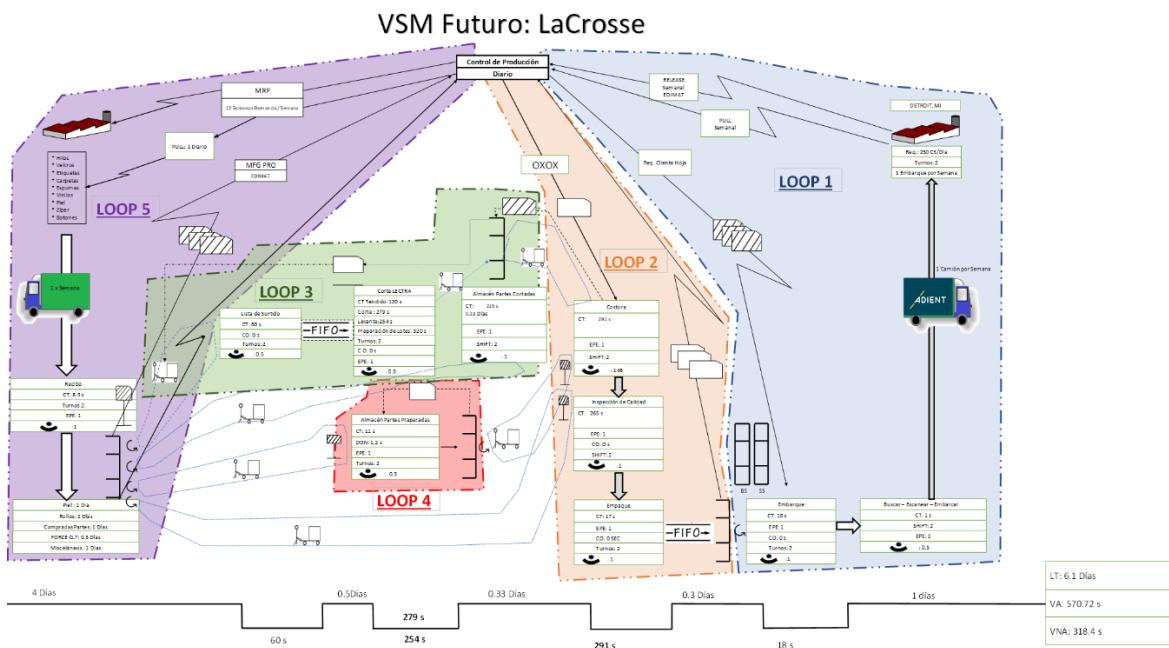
VSM Futuro: LaCrosse

Control de Producción
Diario

MRP
13 Semanas Demanda/Semana

PULL: 1 Diario

MFG PRO
EDIMAT

RELEASE
Semanal
EDIMAT

PULL
Semanal

Req. Cliente Hoja

DETROIT, MI

Req.: 250 CS/Día
Turnos: 2
1 Embarque por Semana

LOOP 1

OXOX

LOOP 2

LOOP 5

* Hilos
* Velcros
* Etiquetas
* Carpetas
* Espumas
* Viniles
* Piel
* Ziper
* Botones

1 x Semana

LOOP 3

Lista de Surtido
CT: 60 s
CO: 0 s
Turnos: 2
: 0.5

FIFO

Corte LECTRA
CT Tendido: 120 s
Corte: 279 s
Levanta: 26 s
Preparación de Lotes: 520 s
Turnos: 2
C.O.: 0 s
EPE: 1
: 0.5

Almacén Partes Cortadas
CT: 216 s
0.33 Días
EPE: 1
SHIFT: 2
: 1

Costura
CT: 291 s
EPE: 1
SHIFT: 2
: 146

Inspección de Calidad
CT: 265 s
EPE: 1
CO: 0 s
SHIFT: 2
: 1

Empaque
CT: 17 s
EPE: 1
CO: 0 SEC
Turnos: 2
: 1

FIFO

1 Camión por Semana

ADIENT

Recibo
CT: 8.3 s
Turnos: 2
EPE: 1
: 1

Almacén Partes Preparadas
CT: 11 s
DON: 1.2 s
EPE: 1
Turnos: 2
: 0.5

LOOP 4

Piel: 1 Día
Rollos: 3 Días
Compradas Partes: 1 Días
FORCE CLT: 0.5 Días
Misceláneos: 1 Días

BS SS

Embarque
CT: 18 s
EPE: 1
CO: 0 s
Turnos: 2
: 1

Buscar – Escanear – Embarcar
CT: 1 s
SHIFT: 2
EPE: 1
: 0.5

4 Días
0.5Días
0.33 Días
0.3 Días
1 días
60 s
279 s
254 s
291 s
18 s

LT: 6.1 Días
VA: 570.72 s
VNA: 318.4 s